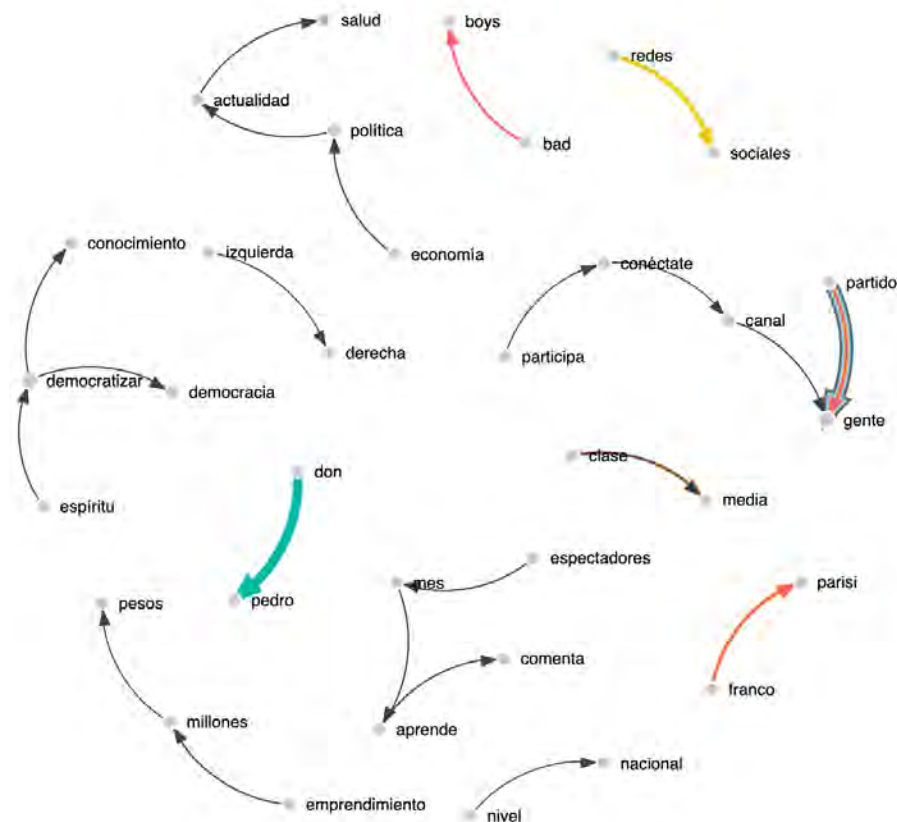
salud
boys
redes
actualidad
política
bad
sociales
conocimiento
izquierda
economía
conéctate
partido
canal
derecha
participa
democratizar
democracia
gente
don
clase
media
espíritu
espectadores
mes
parisi
pesos
pedro
comenta
millones
aprende
franco
nacional
emprendimiento
nivel